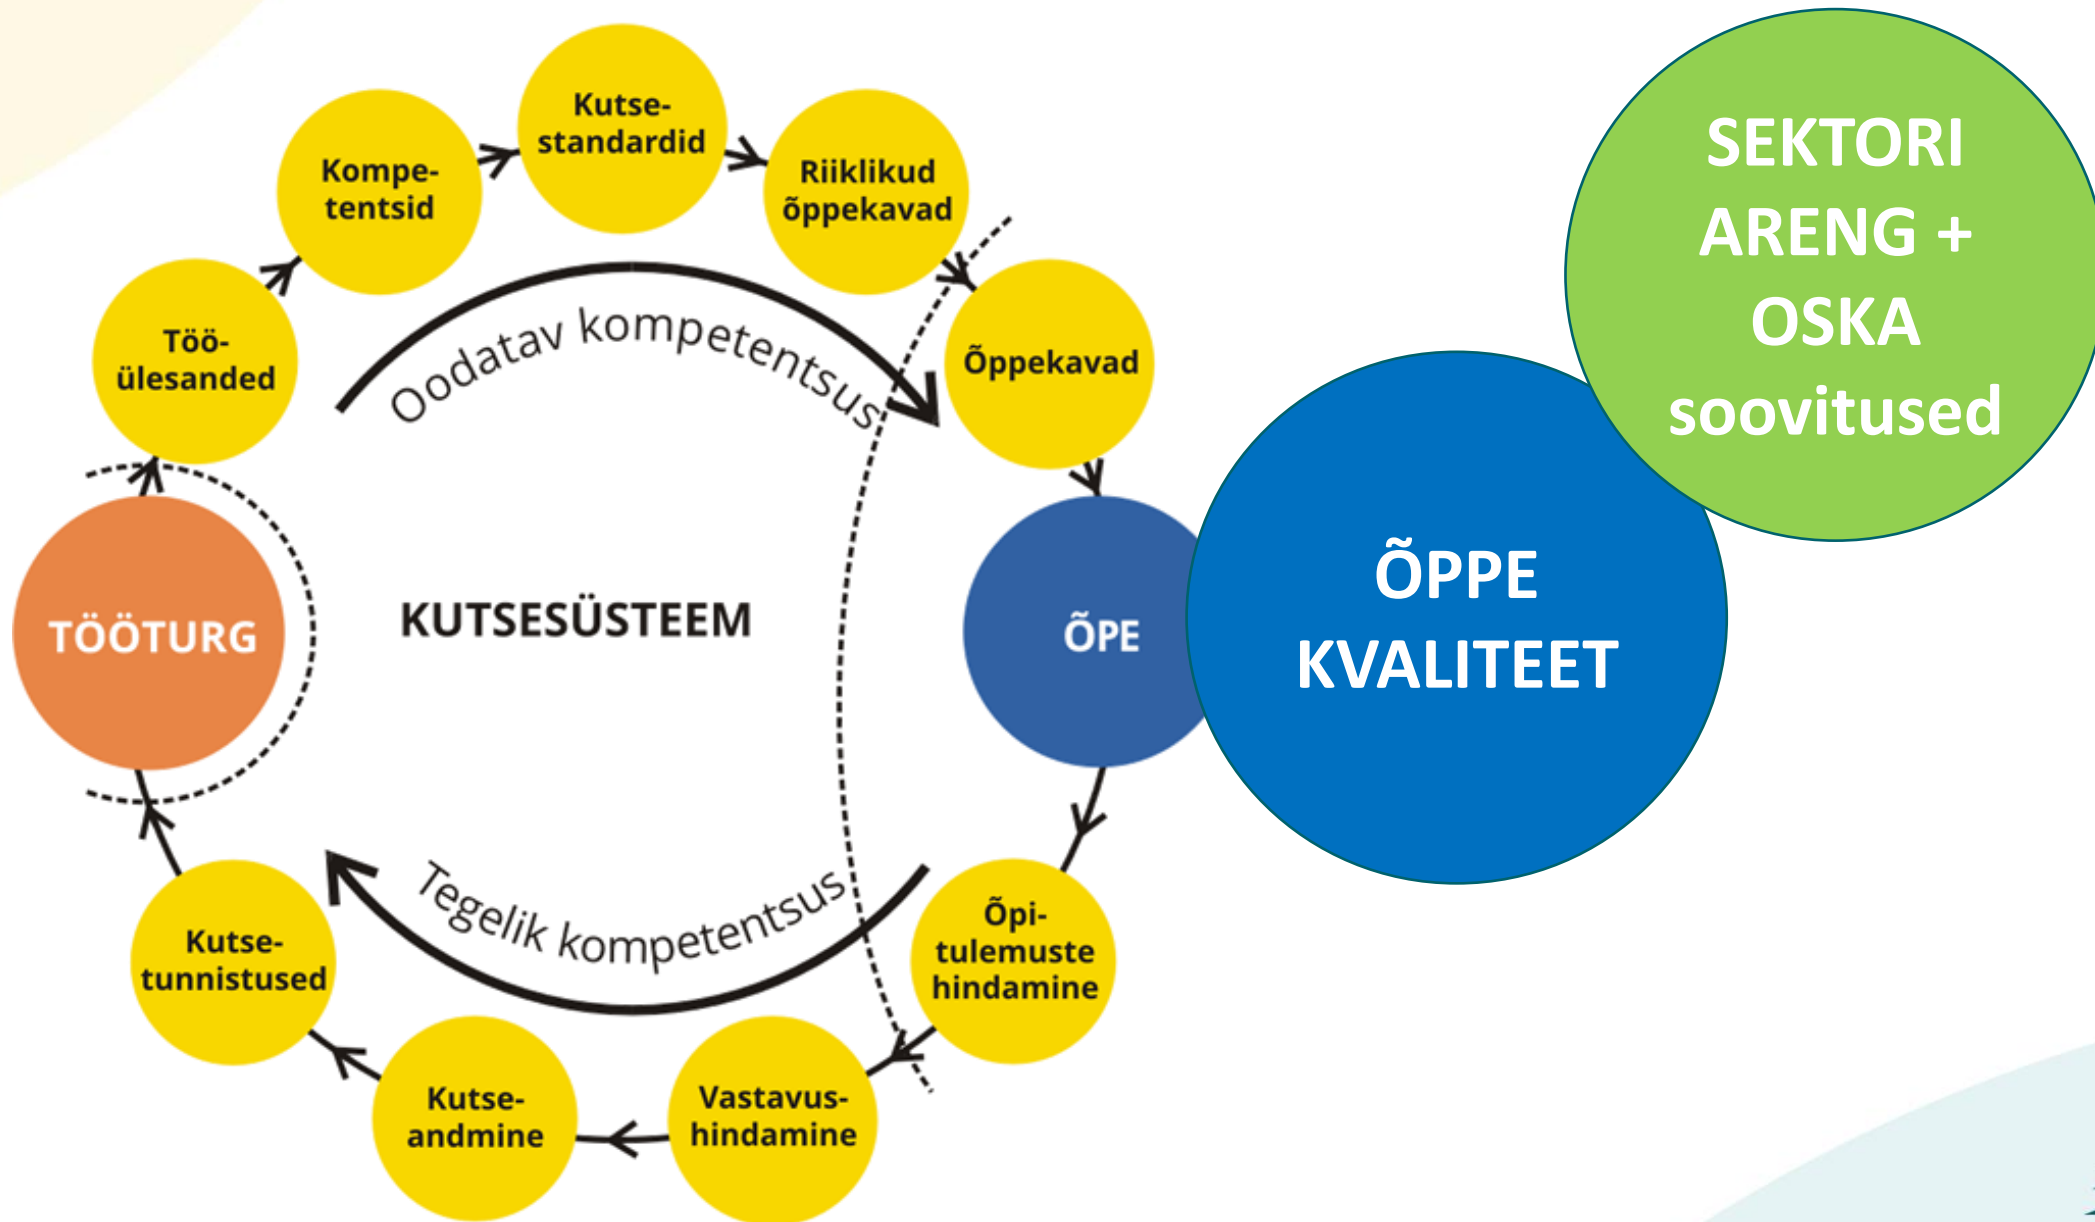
Kutse-standardid

Kompe-tentsid

Riiklikud õppekavad

Töö-ülesanded

Oodatav kompetentsus

Õppekavad

SEKTORI ARENG + OSKA soovitused

TÖÖTURG

KUTSESÜSTEEM

ÕPE

ÕPPE KVALITEET

Tegelik kompetentsus

Kutse-tunnistused

Õpi-tulemuste hindamine

Kutse-andmine

Vastavus-hindamine